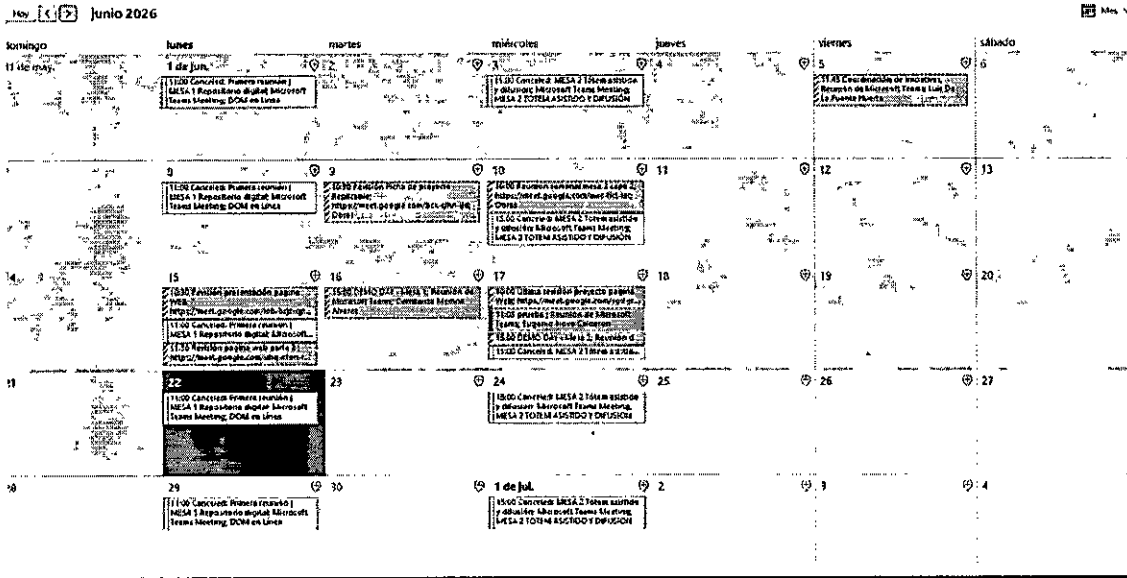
Hoy < > junio 2026

Mes

| domingo | lunes | martes | miércoles | jueves | viernes | sábado |
|---|---|---|---|---|---|---|
| 31 de may. | 1 de jun. 11:00 Cancelado: Primera reunión \| MESA 1 Repositorio digital Microsoft Teams Meeting; DOM en Línea | 2 | 3 11:00 Cancelado: MESA 2 Tótem asistido y difusión; Microsoft Teams Meeting; MESA 2 TOTEM ASISTIDO Y DIFUSION | 4 | 5 11:45 Coordenadas de inmuebles. Reunión de Microsoft Teams Luis De La Fuente Huerta | 6 |
| 7 | 8 11:00 Cancelado: Primera reunión \| MESA 1 Repositorio digital Microsoft Teams Meeting; DOM en Línea | 9 16:00 Revisión ficha de proyecto Replicable; https://meet.google.com/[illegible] | 10 10:00 Reunión semanal mesa 2 cape 2; https://meet.google.com/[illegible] 11:00 Cancelado: MESA 2 Tótem asistido y difusión Microsoft Teams Meeting; MESA 2 TOTEM ASISTIDO Y DIFUSION | 11 | 12 | 13 |
| 14 | 15 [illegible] Revisión presentación página WEB; https://meet.google.com/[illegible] 11:00 Cancelado: Primera reunión \| MESA 1 Repositorio digital Microsoft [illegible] 11:30 Revisión página web parte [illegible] https://meet.google.com/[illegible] | 16 15:00 DEMO DAY - Mesa 1; Reunión de Microsoft Teams; Constanza Moreno Álvarez | 17 10:00 Última revisión proyecto página Web; https://meet.google.com/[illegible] 11:00 prueba \| Reunión de Microsoft Teams; Eugenio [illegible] 13:00 DEMO DAY - Mesa 2; Reunión d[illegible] 11:00 Cancelado: MESA 2 Tótem asistido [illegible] | 18 | 19 | 20 |
| 21 | 22 11:00 Cancelado: Primera reunión \| MESA 1 Repositorio digital Microsoft Teams Meeting; DOM en Línea | 23 | 24 11:00 Cancelado: MESA 2 Tótem asistido y difusión Microsoft Teams Meeting; MESA 2 TOTEM ASISTIDO Y DIFUSION | 25 | 26 | 27 |
| 28 | 29 11:00 Cancelado: Primera reunión \| MESA 1 Repositorio digital Microsoft Teams Meeting; DOM en Línea | 30 | 1 de jul. 11:00 Cancelado: MESA 2 Tótem asistido y difusión Microsoft Teams Meeting; MESA 2 TOTEM ASISTIDO Y DIFUSION | 2 | 3 | 4 |